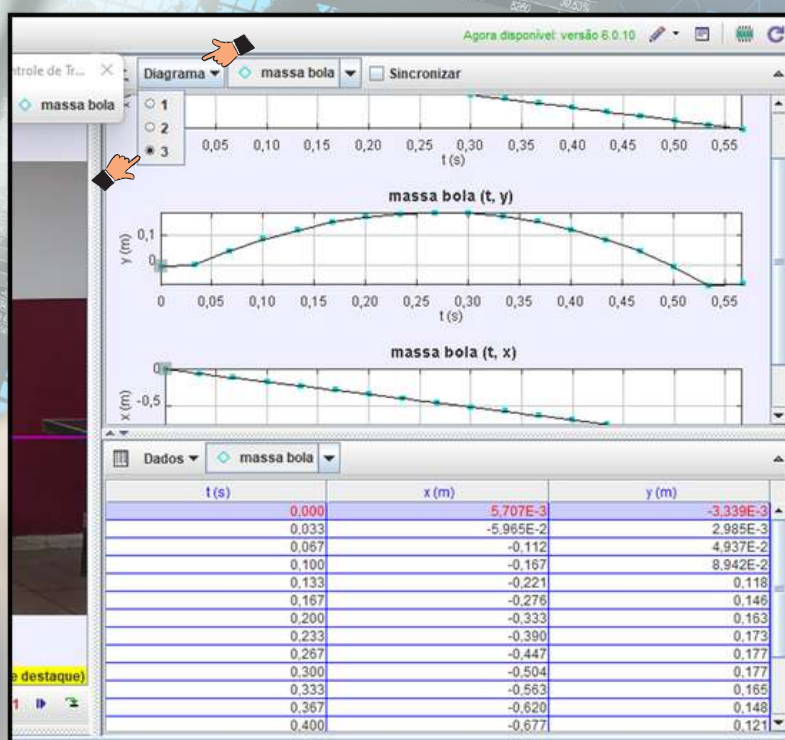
Agora disponível: versão 6.0.10

ntrole de Tr... ×

massa bola

Diagrama ▾ massa bola ▾ Sincronizar

1
2
3

0,05 0,10 0,15 0,20 0,25 0,30 0,35 0,40 0,45 0,50 0,55
t (s)

massa bola (t, y)

y (m)
0,1
0

0 0,05 0,10 0,15 0,20 0,25 0,30 0,35 0,40 0,45 0,50 0,55
t (s)

massa bola (t, x)

x (m)
0
-0,5

Dados ▾ massa bola ▾

| t (s) | x (m) | y (m) |
|---|---|---|
| 0,000 | 5,707E-3 | -3,339E-3 |
| 0,033 | -5,965E-2 | 2,985E-3 |
| 0,067 | -0,112 | 4,937E-2 |
| 0,100 | -0,167 | 8,942E-2 |
| 0,133 | -0,221 | 0,118 |
| 0,167 | -0,276 | 0,146 |
| 0,200 | -0,333 | 0,163 |
| 0,233 | -0,390 | 0,173 |
| 0,267 | -0,447 | 0,177 |
| 0,300 | -0,504 | 0,177 |
| 0,333 | -0,563 | 0,165 |
| 0,367 | -0,620 | 0,148 |
| 0,400 | -0,677 | 0,121 |

e destaque)